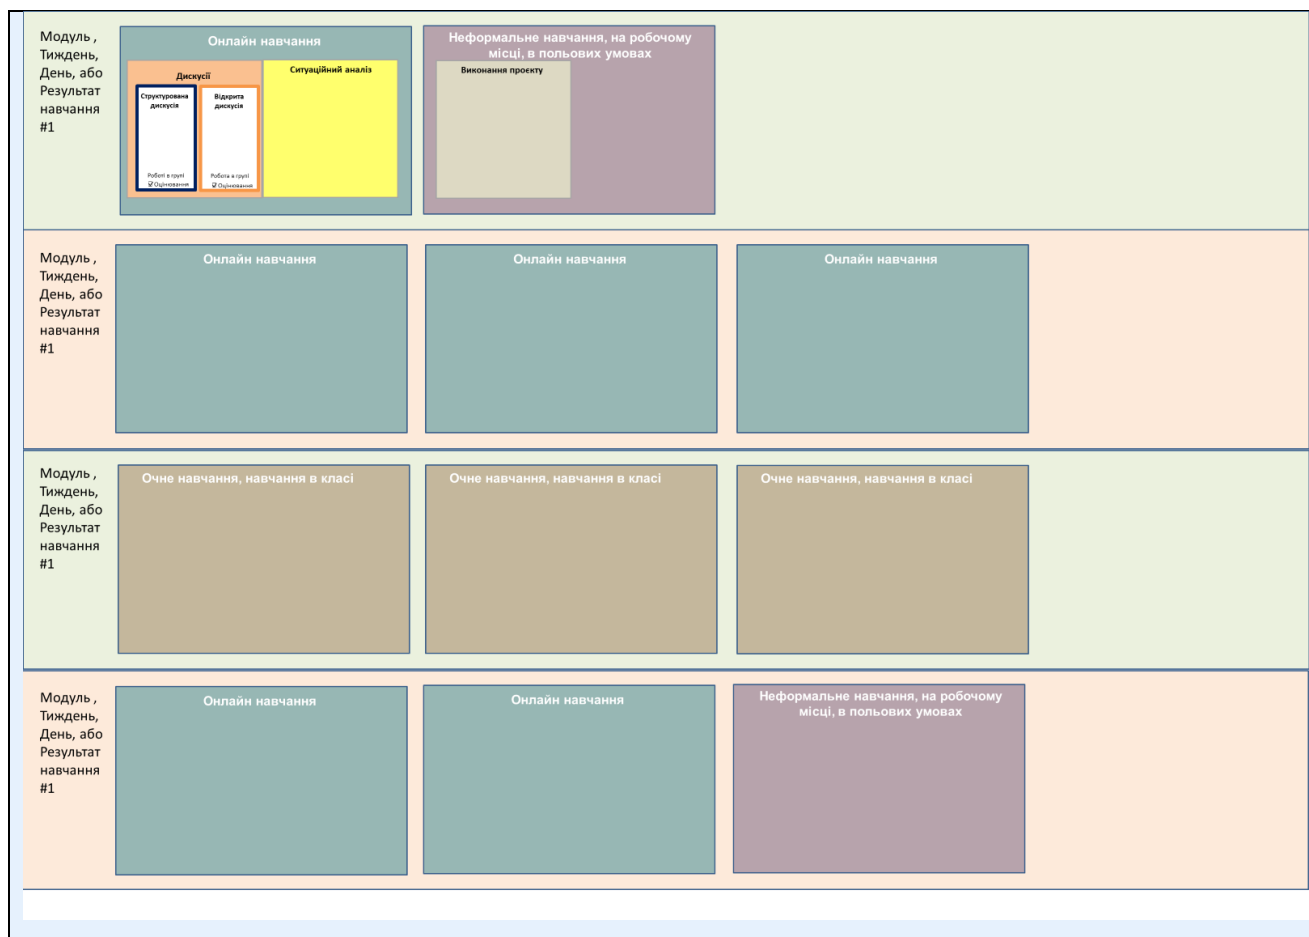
Модуль , Тиждень, День, або Результат навчання #1

Онлайн навчання

Дискусії

Структурована дискусія

Роботі в групі
☑ Оцінювання

Відкрита дискусія

Робота в групі
☑ Оцінювання

Ситуаційний аналіз

Неформальне навчання, на робочому місці, в польових умовах

Виконання проекту

Модуль , Тиждень, День, або Результат навчання #1

Онлайн навчання

Онлайн навчання

Онлайн навчання

Модуль , Тиждень, День, або Результат навчання #1

Очне навчання, навчання в класі

Очне навчання, навчання в класі

Очне навчання, навчання в класі

Модуль , Тиждень, День, або Результат навчання #1

Онлайн навчання

Онлайн навчання

Неформальне навчання, на робочому місці, в польових умовах